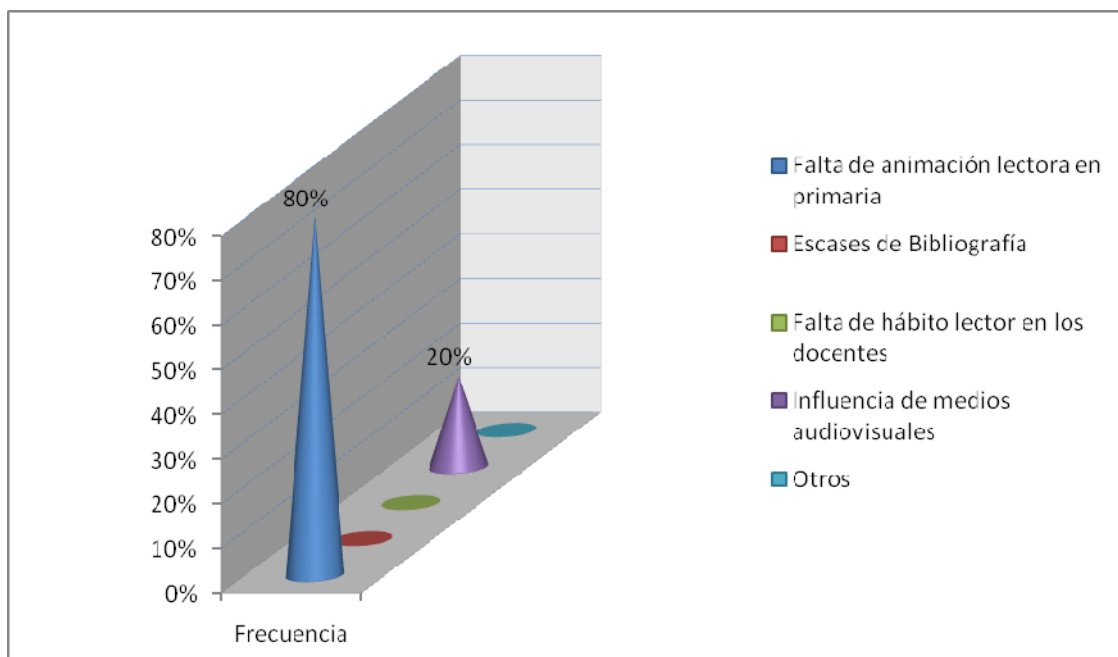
80%

20%

80%
70%
60%
50%
40%
30%
20%
10%
0%

Frecuencia

Falta de animación lectora en primaria

Escases de Bibliografía

Falta de hábito lector en los docentes

Influencia de medios audiovisuales

Otros